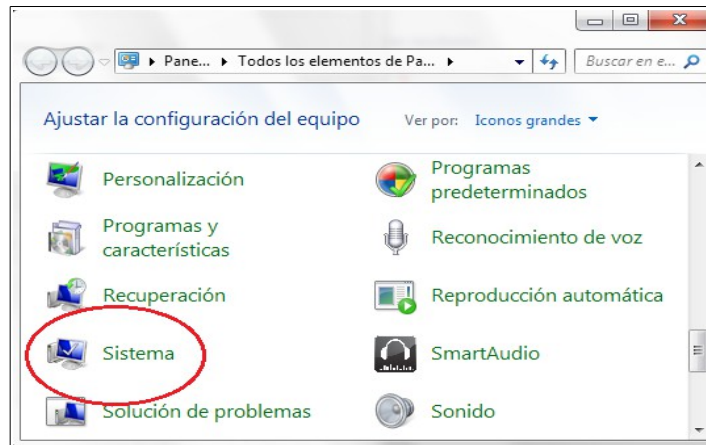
Pane... ▸ Todos los elementos de Pa... ▸

Buscar en e...

Ajustar la configuración del equipo

Ver por: Iconos grandes ▾

Personalización

Programas predeterminados

Programas y características

Reconocimiento de voz

Recuperación

Reproducción automática

Sistema

SmartAudio

Solución de problemas

Sonido